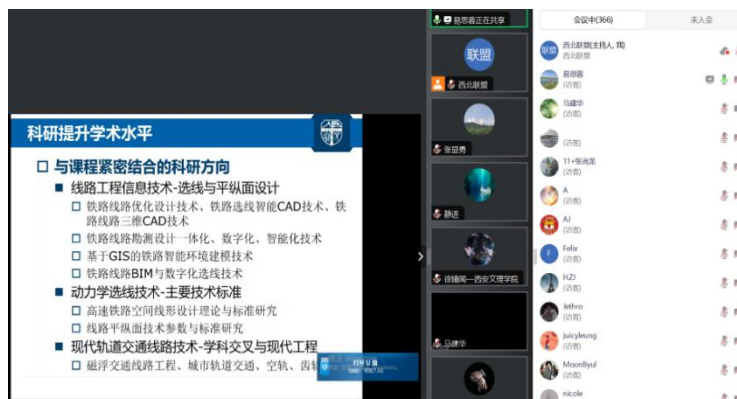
易思蓉正在共享

科研提升学术水平

□ 与课程紧密结合的科研方向

■ 线路工程信息技术-选线与平纵面设计

□ 铁路线路优化设计技术、铁路选线智能CAD技术、铁路线路三维CAD技术

□ 铁路线路勘测设计一体化、数字化、智能化技术

□ 基于GIS的铁路智能环境建模技术

□ 铁路线路BIM与数字化选线技术

■ 动力学选线技术-主要技术标准

□ 高速铁路空间线形设计理论与标准研究

□ 线路平纵面技术参数与标准研究

■ 现代轨道交通线路技术-学科交叉与现代工程

□ 磁浮交通线路工程、城市轨道交通、空轨、齿轨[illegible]

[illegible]

联盟

西北联盟

张显勇

静进

徐臻阅—西安文理学院

马建华

会议中(366)

未入会

西北联盟(主持人, 我)

西北联盟

易思蓉

马建华

(访客)

(访客)

11+张尚杰

(访客)

A

(访客)

AJ

(访客)

Felix

(访客)

HZJ

(访客)

Jethro

(访客)

juicyleung

(访客)

MoonByul

(访客)

nicole